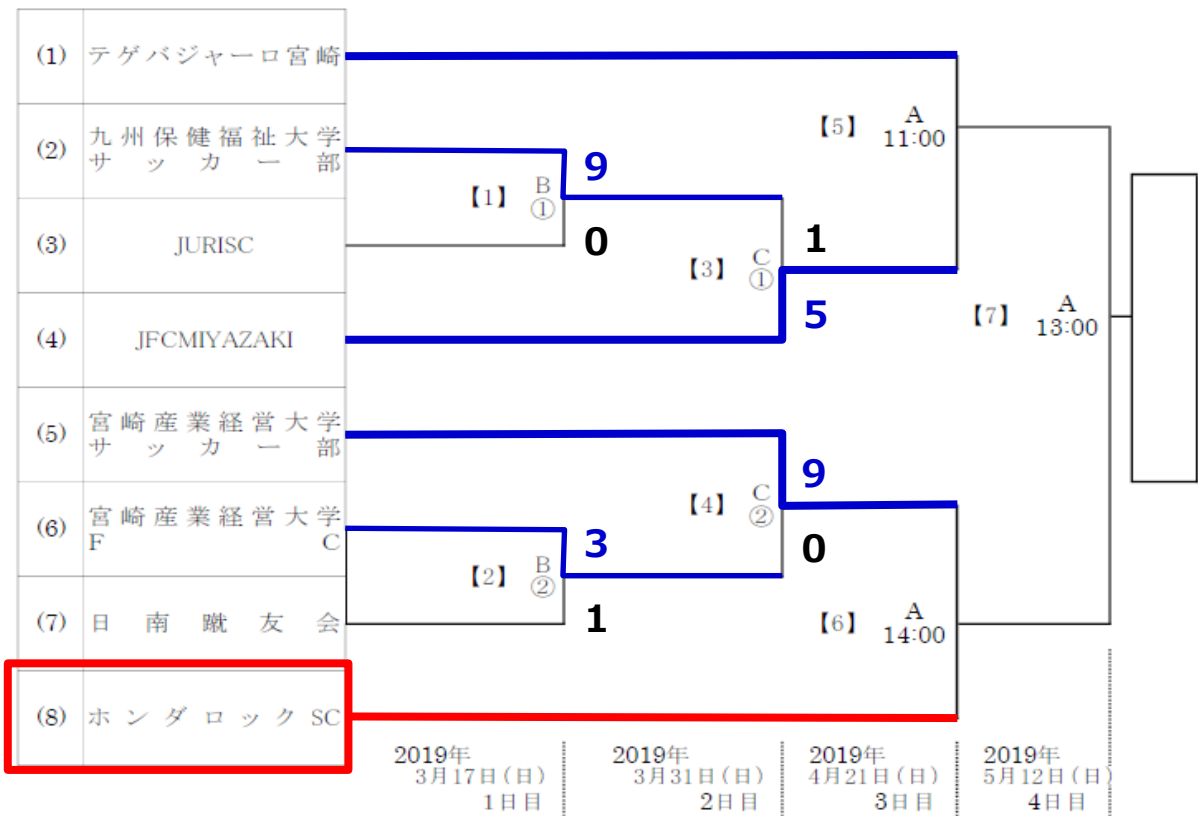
| | |
|---|---|
| (1) | テゲバジャーロ宮崎 |
| (2) | 九州保健福祉大学 サッカー部 |
| (3) | JURISC |
| (4) | JFCMIYAZAKI |
| (5) | 宮崎産業経営大学 サッカー部 |
| (6) | 宮崎産業経営大学 FC |
| (7) | 日南蹴友会 |
| (8) | ホンダロック SC |

【1】 B ①
9
0

【2】 B ②
3
1

【3】 C ①
1
5

【4】 C ②
9
0

【5】 A 11:00

【6】 A 14:00

【7】 A 13:00

2019年 3月17日(日) 1日目

2019年 3月31日(日) 2日目

2019年 4月21日(日) 3日目

2019年 5月12日(日) 4日目